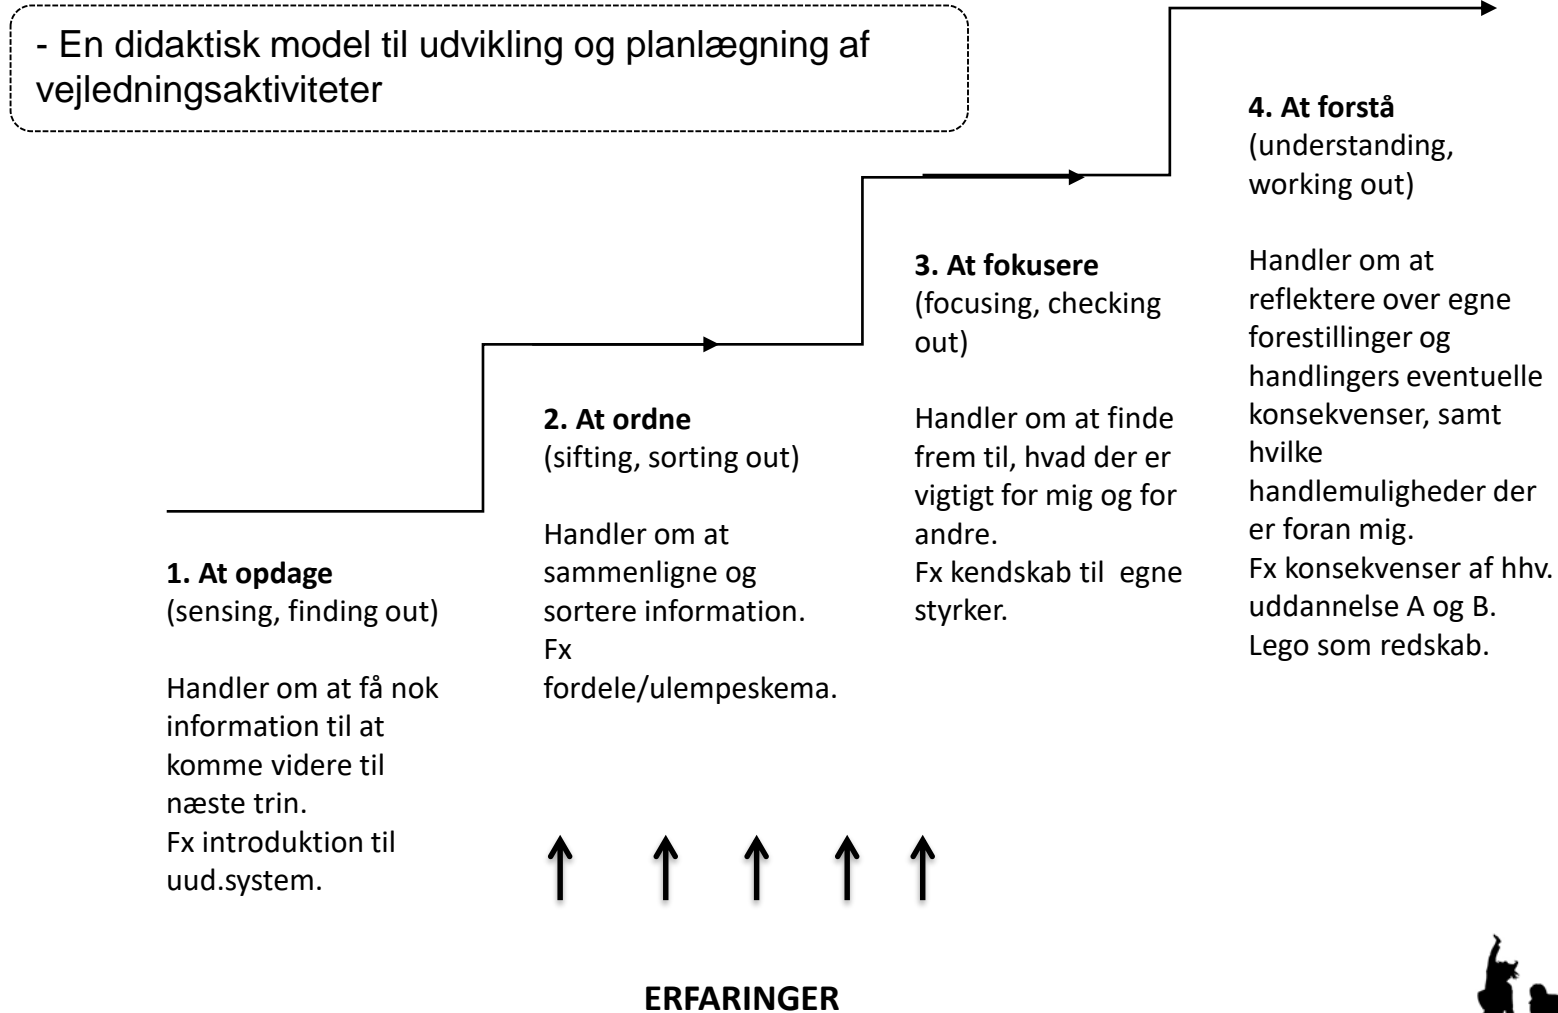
- En didaktisk model til udvikling og planlægning af vejledningsaktiviteter

**4. At forstå**
(understanding, working out)

Handler om at reflektere over egne forestillinger og handlingers eventuelle konsekvenser, samt hvilke handlemuligheder der er foran mig.
Fx konsekvenser af hhv. uddannelse A og B.
Lego som redskab.

**3. At fokusere**
(focusing, checking out)

Handler om at finde frem til, hvad der er vigtigt for mig og for andre.
Fx kendskab til egne styrker.

**2. At ordne**
(sifting, sorting out)

Handler om at sammenligne og sortere information.
Fx fordele/ulempeskema.

**1. At opdage**
(sensing, finding out)

Handler om at få nok information til at komme videre til næste trin.
Fx introduktion til uud.system.

**ERFARINGER**